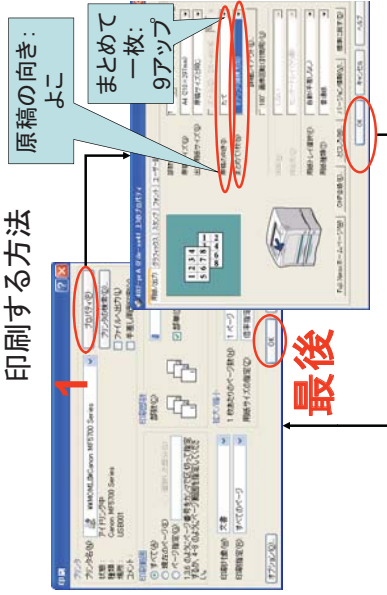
印刷する方法

原稿の向き：よこ

まとめて一枚：9アップ

最後

1

印刷

プリンタ

プリンタ名(N):

\\WMOMLB\Canon MF5700 Series

状態:

アイドリング中

種類:

Canon MF5700 Series

場所:

USB001

コメント:

プロパティ(R)

プリンタの検索(D)...

ファイルへ出力(L)

手差し両面印刷(X)

印刷範囲

すべて(A)

現在のページ(E)

選択した部分(S)

ページ指定(G):

1,3,5-12 のようにページ番号とページ範囲をカンマで区切って指定してください。

印刷部数

部数(C):

部単位で印刷(T)

印刷対象(W): 文書

印刷指定(R): すべてのページ

拡大/縮小

1 枚あたりのページ数(H): 1 ページ

用紙サイズの指定(Z):

オプション(O)...

OK

1 2 3
4 5 6
7 8 9

OK

キャンセル

ヘルプ

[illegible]